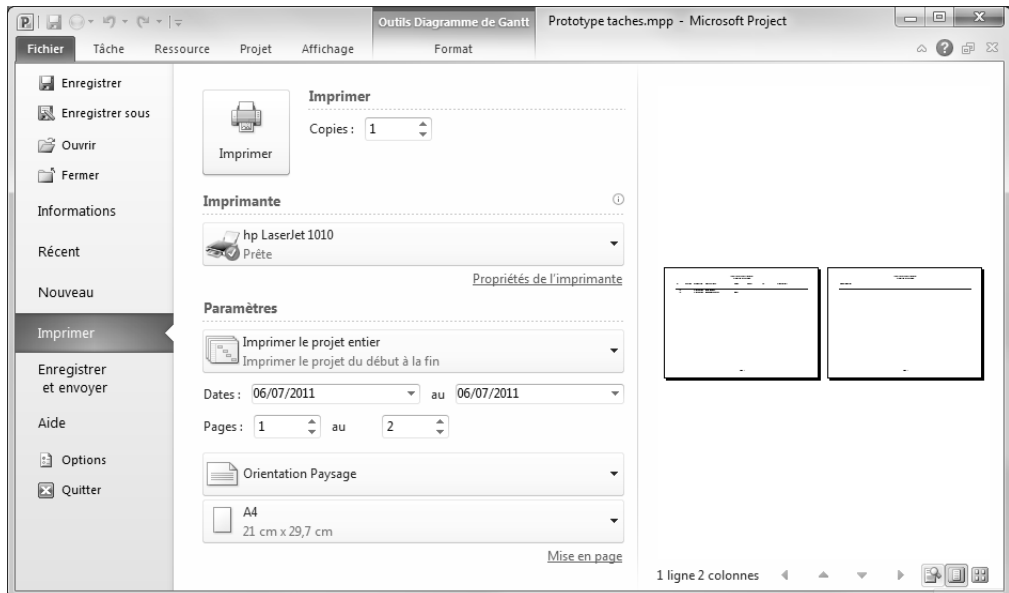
Outils Diagramme de Gantt Prototype taches.mpp - Microsoft Project

Fichier Tâche Ressource Projet Affichage Format

Enregistrer
Enregistrer sous
Ouvrir
Fermer
Informations
Récent
Nouveau
Imprimer
Enregistrer et envoyer
Aide
Options
Quitter

Imprimer
Imprimer
Copies : 1

Imprimante
hp LaserJet 1010
Prête
Propriétés de l'imprimante

Paramètres
Imprimer le projet entier
Imprimer le projet du début à la fin
Dates : 06/07/2011 au 06/07/2011
Pages : 1 au 2
Orientation Paysage
A4
21 cm x 29,7 cm
Mise en page

1 ligne 2 colonnes